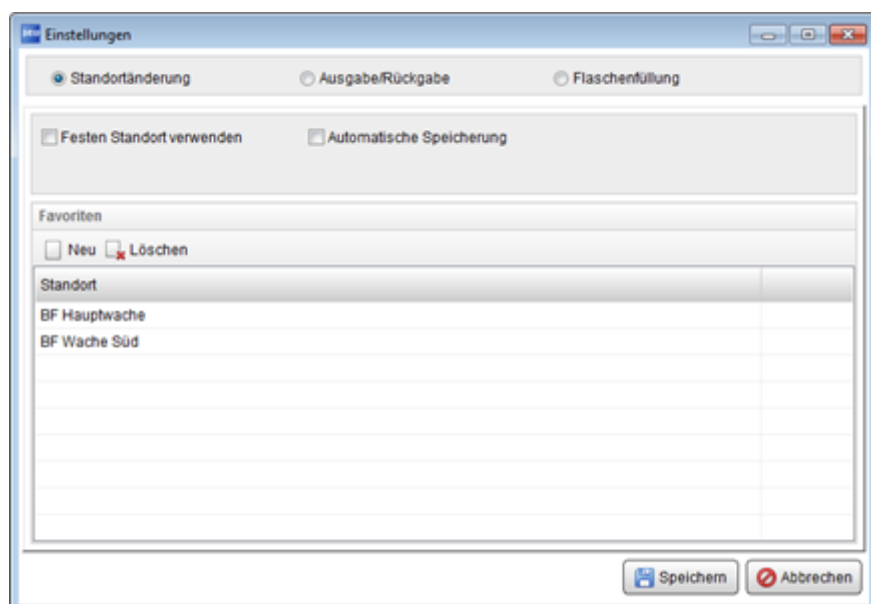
Einstellungen

Standortänderung
Ausgabe/Rückgabe
Flaschenfüllung

Festen Standort verwenden
Automatische Speicherung

Favoriten

Neu
Löschen

| Standort | |
|---|---|
| BF Hauptwache | |
| BF Wache Süd | |

Speichern
Abbrechen